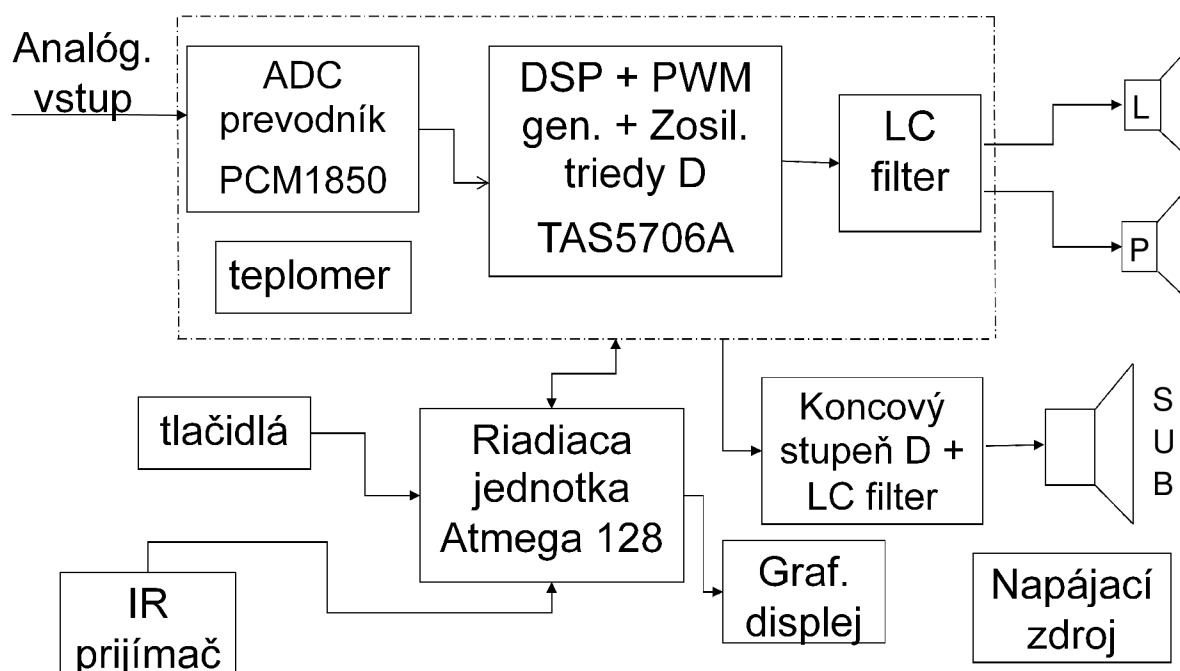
Analóg. vstup

ADC prevodník PCM1850

DSP + PWM gen. + Zosil. triedy D TAS5706A

LC filter

L

P

teplomer

tlačidlá

Riadiaca jednotka Atmega 128

Koncový stupeň D + LC filter

S U B

IR prijímač

Graf. displej

Napájací zdroj